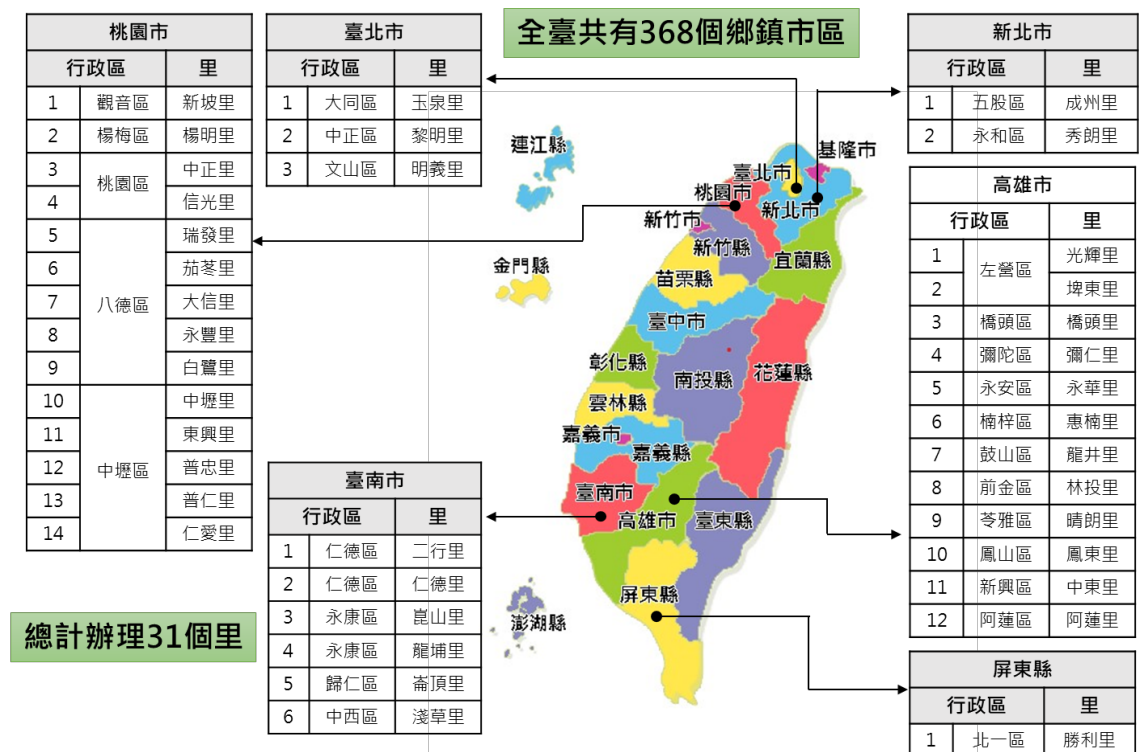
全臺共有368個鄉鎮市區

| 桃園市 | | |
|---|---|---|
| 行政區 | | 里 |
| 1 | 觀音區 | 新坡里 |
| 2 | 楊梅區 | 楊明里 |
| 3 | 桃園區 | 中正里 |
| 4 | | 信光里 |
| 5 | 八德區 | 瑞發里 |
| 6 | | 茄苳里 |
| 7 | | 大信里 |
| 8 | | 永豐里 |
| 9 | | 白鷺里 |
| 10 | 中壢區 | 中壢里 |
| 11 | | 東興里 |
| 12 | | 普忠里 |
| 13 | | 普仁里 |
| 14 | | 仁愛里 |

| 臺北市 | | |
|---|---|---|
| 行政區 | | 里 |
| 1 | 大同區 | 玉泉里 |
| 2 | 中正區 | 黎明里 |
| 3 | 文山區 | 明義里 |

| 新北市 | | |
|---|---|---|
| 行政區 | | 里 |
| 1 | 五股區 | 成州里 |
| 2 | 永和區 | 秀朗里 |

| 高雄市 | | |
|---|---|---|
| 行政區 | | 里 |
| 1 | 左營區 | 光輝里 |
| 2 | | 埤東里 |
| 3 | 橋頭區 | 橋頭里 |
| 4 | 彌陀區 | 彌仁里 |
| 5 | 永安區 | 永華里 |
| 6 | 楠梓區 | 惠楠里 |
| 7 | 鼓山區 | 龍井里 |
| 8 | 前金區 | 林投里 |
| 9 | 苓雅區 | 晴朗里 |
| 10 | 鳳山區 | 鳳東里 |
| 11 | 新興區 | 中東里 |
| 12 | 阿蓮區 | 阿蓮里 |

| 臺南市 | | |
|---|---|---|
| 行政區 | | 里 |
| 1 | 仁德區 | 二行里 |
| 2 | 仁德區 | 仁德里 |
| 3 | 永康區 | 崑山里 |
| 4 | 永康區 | 龍埔里 |
| 5 | 歸仁區 | 崙頂里 |
| 6 | 中西區 | 淺草里 |

| 屏東縣 | | |
|---|---|---|
| 行政區 | | 里 |
| 1 | 北一區 | 勝利里 |

連江縣 基隆市 臺北市 桃園市 新北市 新竹市 新竹縣 宜蘭縣 金門縣 苗栗縣 臺中市 彰化縣 南投縣 花蓮縣 雲林縣 嘉義市 嘉義縣 臺南市 高雄市 臺東縣 屏東縣 澎湖縣

總計辦理31個里